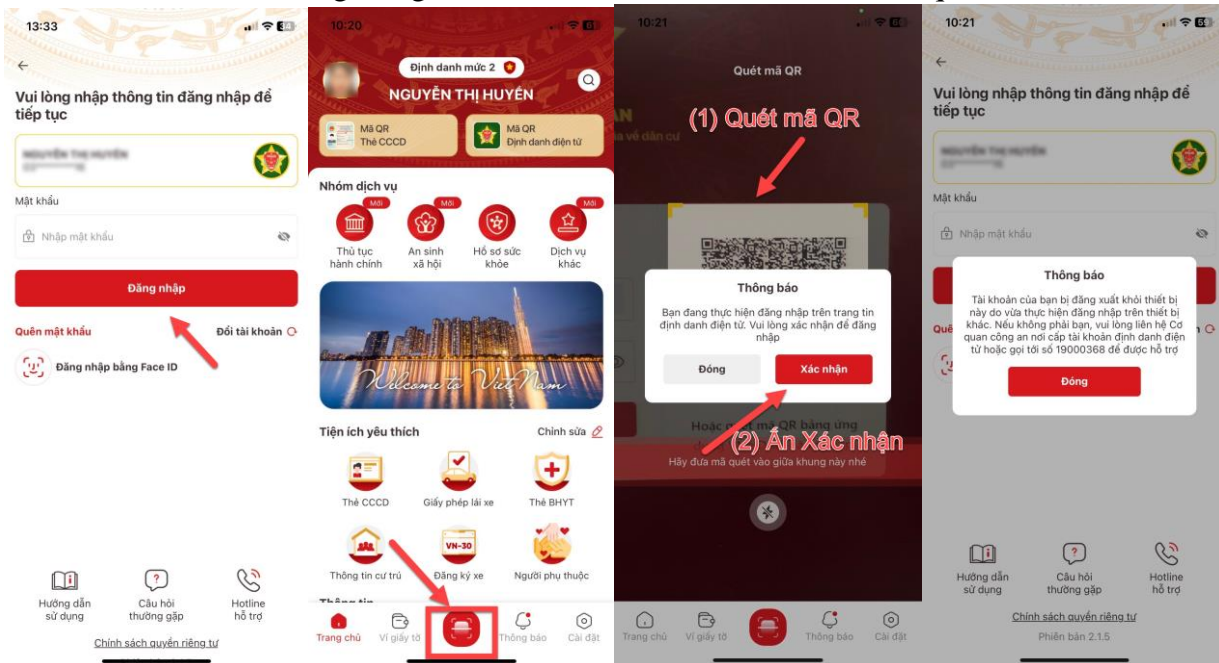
13:33

Vui lòng nhập thông tin đăng nhập để tiếp tục

NGUYỄN THỊ HUYỀN

Mật khẩu

Nhập mật khẩu

Đăng nhập

Quên mật khẩu

Đổi tài khoản

Đăng nhập bằng Face ID

Hướng dẫn sử dụng

Câu hỏi thường gặp

Hotline hỗ trợ

Chính sách quyền riêng tư

10:20

Định danh mức 2

NGUYỄN THỊ HUYỀN

Mã QR Thẻ CCCD

Mã QR Định danh điện tử

Nhóm dịch vụ

Mới

Thủ tục hành chính

Mới

An sinh xã hội

Hồ sơ sức khỏe

Mới

Dịch vụ khác

Welcome to VietNam

Tiện ích yêu thích

Chỉnh sửa

Thẻ CCCD

Giấy phép lái xe

Thẻ BHYT

VN-30

Thông tin cư trú

Đăng ký xe

Người phụ thuộc

Thông tin

Trang chủ

Ví giấy tờ

Thông báo

Cài đặt

10:21

Quét mã QR

(1) Quét mã QR

Thông báo

Bạn đang thực hiện đăng nhập trên trang tin định danh điện tử. Vui lòng xác nhận để đăng nhập

Đóng

Xác nhận

(2) Ấn Xác nhận

Hoặc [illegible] mã QR bằng ứng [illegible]

Hãy đưa mã quét vào giữa khung này nhé

Trang chủ

Ví giấy tờ

Thông báo

Cài đặt

10:21

Vui lòng nhập thông tin đăng nhập để tiếp tục

Mật khẩu

Nhập mật khẩu

Quê

Thông báo

Tài khoản của bạn bị đăng xuất khỏi thiết bị này do vừa thực hiện đăng nhập trên thiết bị khác. Nếu không phải bạn, vui lòng liên hệ Cơ quan công an nơi cấp tài khoản định danh điện tử hoặc gọi tới số 19000368 để được hỗ trợ

Đóng

Hướng dẫn sử dụng

Câu hỏi thường gặp

Hotline hỗ trợ

Chính sách quyền riêng tư

Phiên bản 2.1.5